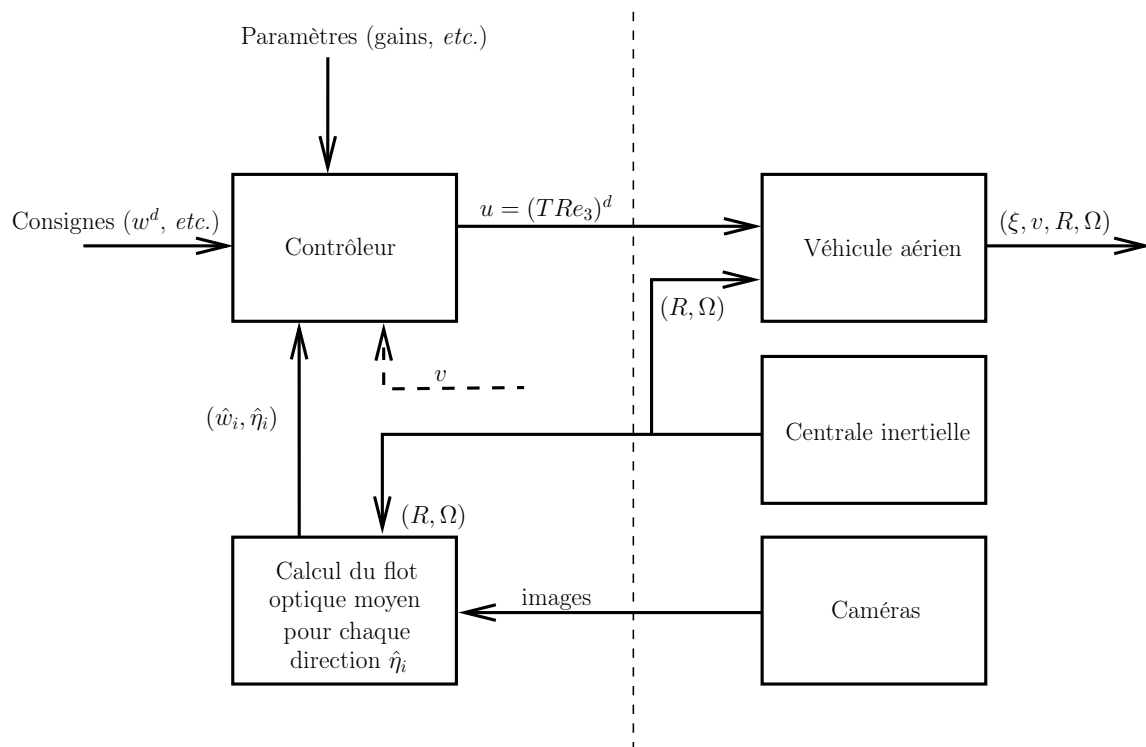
Paramètres (gains, etc.)

Consignes ($w^d$, etc.)

Contrôleur

$u = (TRe_3)^d$

Véhicule aérien

$(\xi, v, R, \Omega)$

$(R, \Omega)$

$v$

$(\hat{w}_i, \hat{\eta}_i)$

Centrale inertielle

$(R, \Omega)$

Calcul du flot optique moyen pour chaque direction $\hat{\eta}_i$

images

Caméras